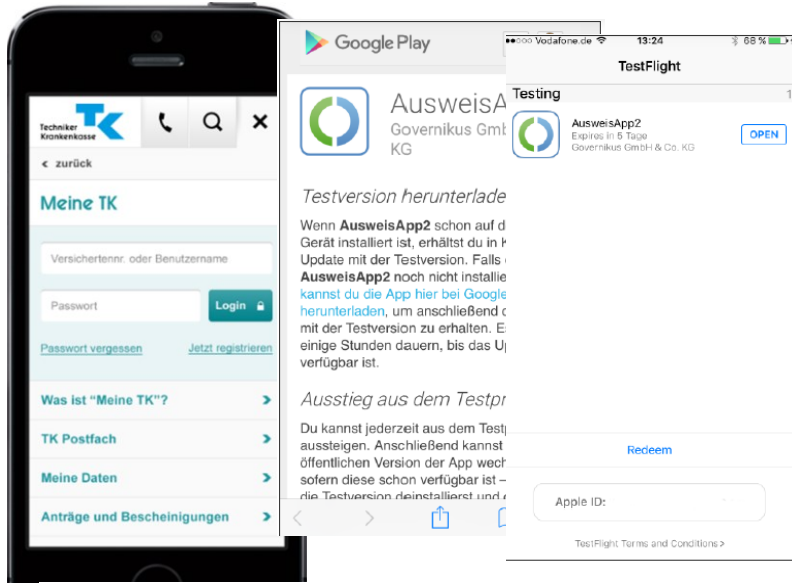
Techniker Krankenkasse TK

‹ zurück

Meine TK

Versichertennr. oder Benutzername

Passwort

Login

Passwort vergessen

Jetzt registrieren

Was ist "Meine TK"?

TK Postfach

Meine Daten

Anträge und Bescheinigungen

Google Play

AusweisA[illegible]

Governikus Gmb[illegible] KG

Testversion herunterlade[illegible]

Wenn AusweisApp2 schon auf d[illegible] Gerät installiert ist, erhältst du in K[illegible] Update mit der Testversion. Falls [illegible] AusweisApp2 noch nicht installie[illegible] kannst du die App hier bei Google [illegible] herunterladen, um anschließend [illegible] mit der Testversion zu erhalten. E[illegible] einige Stunden dauern, bis das Up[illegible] verfügbar ist.

Ausstieg aus dem Testpr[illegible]

Du kannst jederzeit aus dem Testp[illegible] aussteigen. Anschließend kannst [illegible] öffentlichen Version der App wech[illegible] sofern diese schon verfügbar ist – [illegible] die Testversion deinstalliert und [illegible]

Vodafone.de 13:24 68 %

TestFlight

Testing

AusweisApp2
Expires in 5 Tage
Governikus GmbH & Co. KG

OPEN

Redeem

Apple ID:

TestFlight Terms and Conditions ›